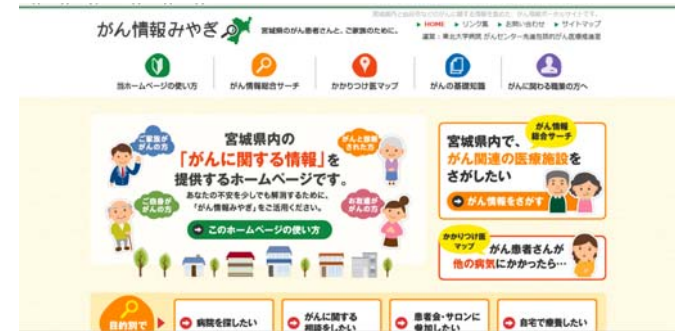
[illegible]

がん情報みやぎ

宮城県のがん患者さんと、ご家族のために。

HOME　リンク集　お問い合わせ　サイトマップ

運営：東北大学病院 がんセンター先進包括的がん医療推進室

当ホームページの使い方　がん情報総合サーチ　かかりつけ医マップ　がんの基礎知識　がんに関わる職種の方へ

ご家族ががんの方

がんと診断された方

ご自身ががんの方

お友達ががんの方

宮城県内の「がんに関する情報」を提供するホームページです。

あなたの不安を少しでも解消するために、「がん情報みやぎ」をご活用ください。

このホームページの使い方

がん情報総合サーチ

宮城県内で、がん関連の医療施設をさがしたい

がん情報をさがす

かかりつけ医マップ

がん患者さんが他の病気にかかったら…

目的別で

病院を探したい

がんに関する相談をしたい

患者会・サロンに参加したい

自宅で療養したい